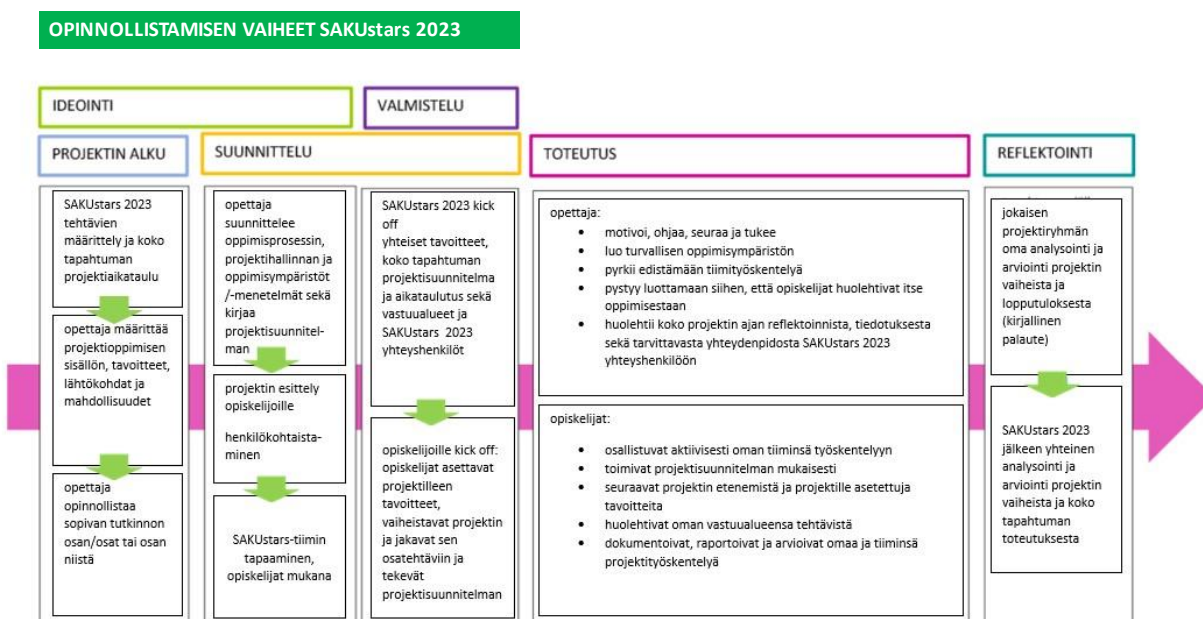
OPINNOLLISTAMISEN VAIHEET SAKUstars 2023

IDEOINTI

VALMISTELU

PROJEKTIN ALKU

SUUNNITTELU

TOTEUTUS

REFLEKTOINTI

SAKUstars 2023 tehtävien määrittely ja koko tapahtuman projektiaikataulu

opettaja määrittää projektioppimisen sisällön, tavoitteet, lähtökohdat ja mahdollisuudet

opettaja opinnollistaa sopivan tutkinnon osan/osat tai osan niistä

opettaja suunnittelee oppimisprosessin, projektihallinnan ja oppimisympäristöt /-menetelmät sekä kirjaa projektisuunnitelman

projektin esittely opiskelijoille

henkilökohtaistaminen

SAKUstars-tiimin tapaaminen, opiskelijat mukana

SAKUstars 2023 kick off
yhteiset tavoitteet, koko tapahtuman projektisuunnitelma ja aikataulutus sekä vastuualueet ja SAKUstars 2023 yhteyshenkilöt

opiskelijoille kick off: opiskelijat asettavat projektilleen tavoitteet, vaiheistavat projektin ja jakavat sen osatehtäviin ja tekevät projektisuunnitelman

opettaja:
- motivoi, ohjaa, seuraa ja tukee
- luo turvallisen oppimisympäristön
- pyrkii edistämään tiimityöskentelyä
- pystyy luottamaan siihen, että opiskelijat huolehtivat itse oppimisestaan
- huolehtii koko projektin ajan reflektoinnista, tiedotuksesta sekä tarvittavasta yhteydenpidosta SAKUstars 2023 yhteyshenkilöön

opiskelijat:
- osallistuvat aktiivisesti oman tiiminsä työskentelyyn
- toimivat projektisuunnitelman mukaisesti
- seuraavat projektin etenemistä ja projektille asetettuja tavoitteita
- huolehtivat oman vastuualueensa tehtävistä
- dokumentoivat, raportoivat ja arvioivat omaa ja tiiminsä projektityöskentelyä

jokaisen projektiryhmän oma analysointi ja arviointi projektin vaiheista ja lopputuloksesta (kirjallinen palaute)

SAKUstars 2023 jälkeen yhteinen analysointi ja arviointi projektin vaiheista ja koko tapahtuman toteutuksesta